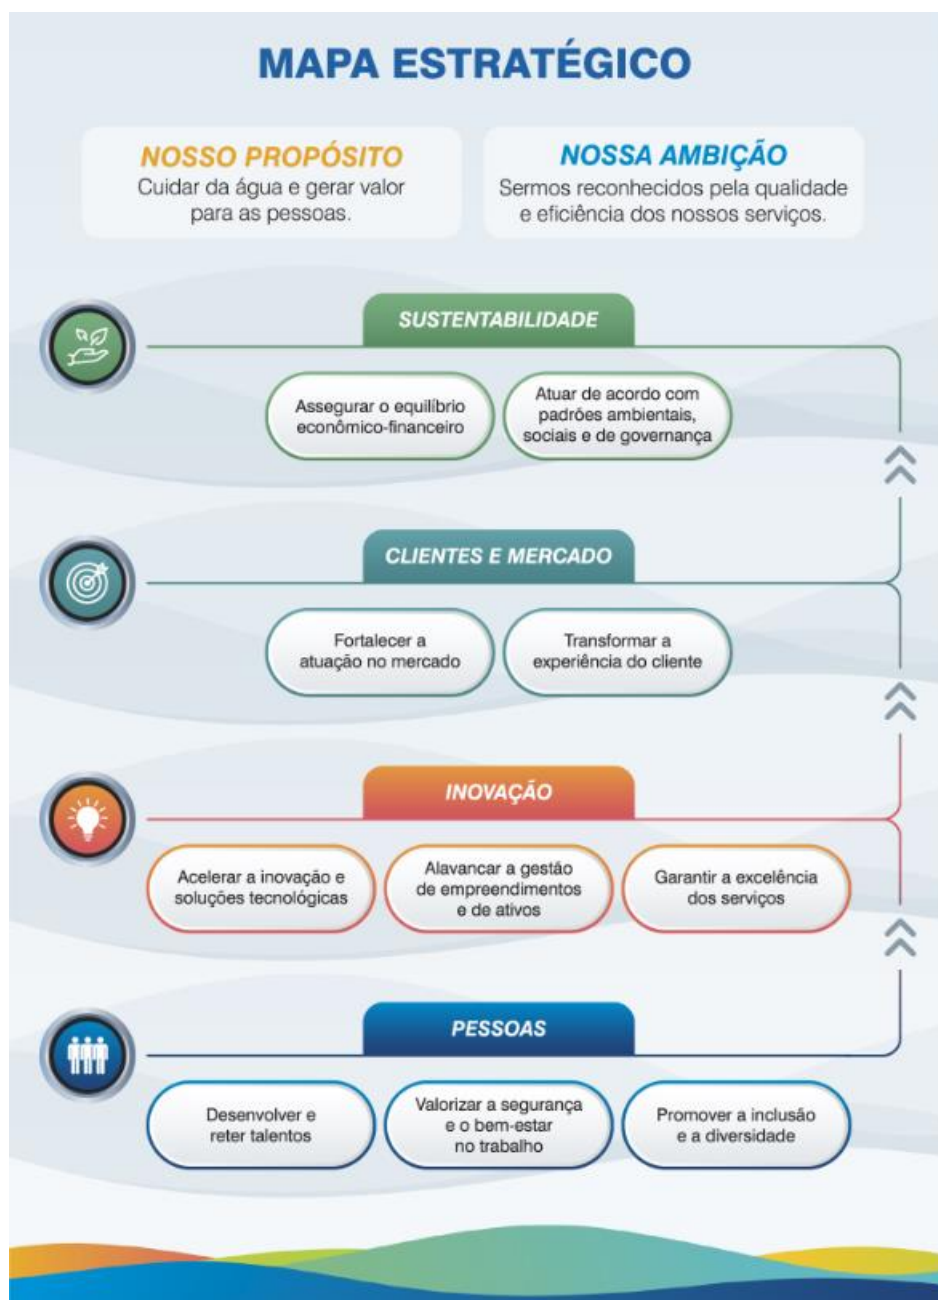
MAPA ESTRATÉGICO

NOSSO PROPÓSITO
Cuidar da água e gerar valor para as pessoas.

NOSSA AMBIÇÃO
Sermos reconhecidos pela qualidade e eficiência dos nossos serviços.

SUSTENTABILIDADE

Assegurar o equilíbrio econômico-financeiro

Atuar de acordo com padrões ambientais, sociais e de governança

CLIENTES E MERCADO

Fortalecer a atuação no mercado

Transformar a experiência do cliente

INOVAÇÃO

Acelerar a inovação e soluções tecnológicas

Alavancar a gestão de empreendimentos e de ativos

Garantir a excelência dos serviços

PESSOAS

Desenvolver e reter talentos

Valorizar a segurança e o bem-estar no trabalho

Promover a inclusão e a diversidade